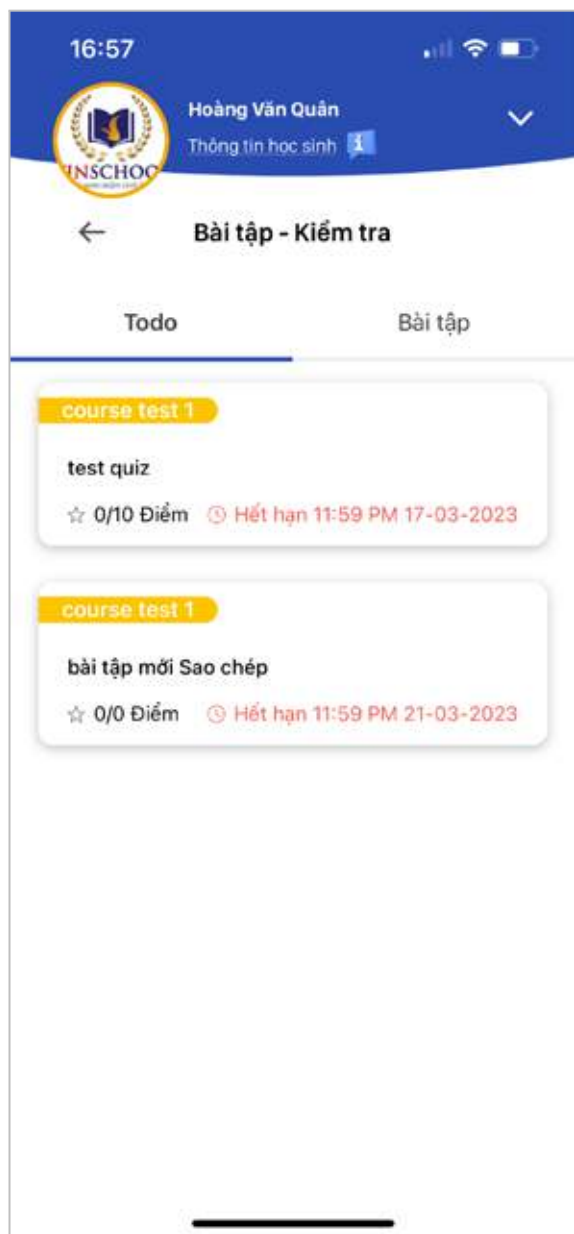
16:57

INSCHOOL

Hoàng Văn Quân

Thông tin học sinh

Bài tập - Kiểm tra

Todo

Bài tập

course test 1

test quiz

0/10 Điểm

Hết hạn 11:59 PM 17-03-2023

course test 1

bài tập mới Sao chép

0/0 Điểm

Hết hạn 11:59 PM 21-03-2023